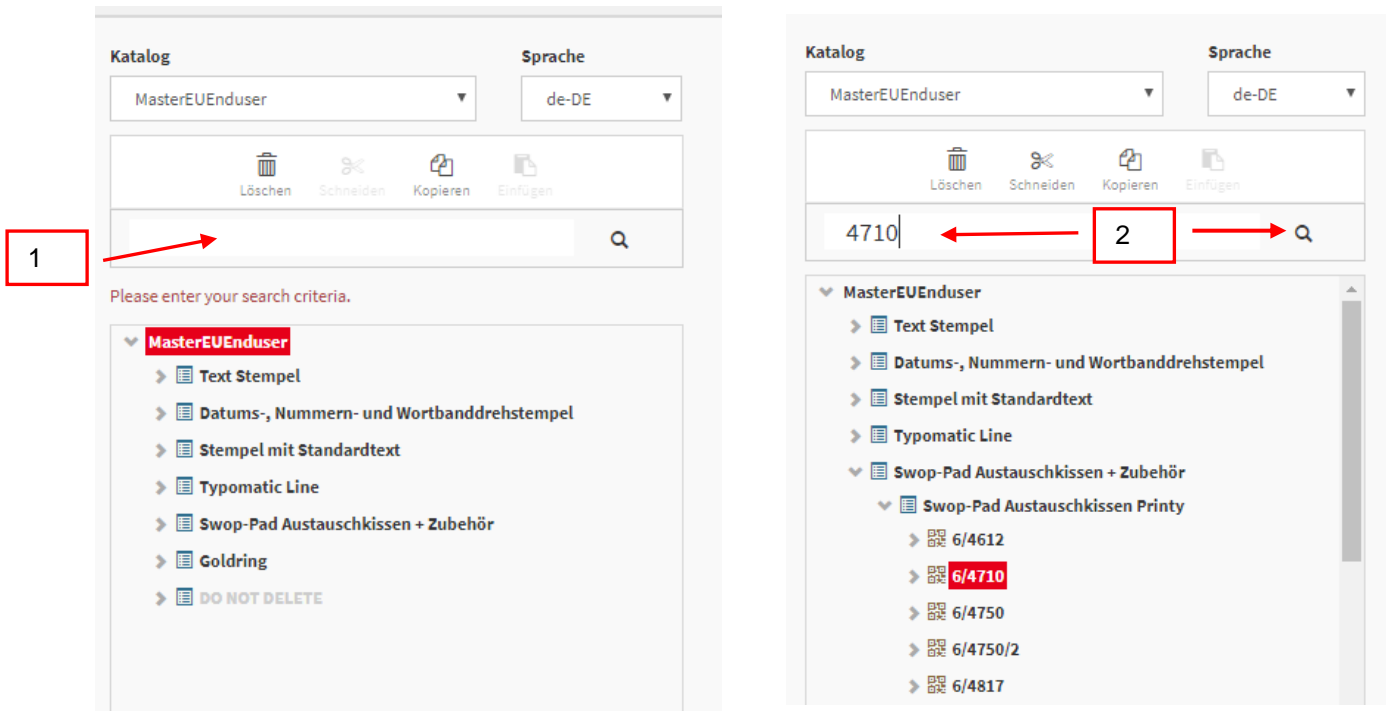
Katalog

MasterEUEnduser

Sprache

de-DE

Löschen Schneiden Kopieren Einfügen

1

Please enter your search criteria.

MasterEUEnduser
Text Stempel
Datums-, Nummern- und Wortbanddrehstempel
Stempel mit Standardtext
Typomatic Line
Swop-Pad Austauschkissen + Zubehör
Goldring
DO NOT DELETE

Katalog

MasterEUEnduser

Sprache

de-DE

Löschen Schneiden Kopieren Einfügen

4710

2

MasterEUEnduser
Text Stempel
Datums-, Nummern- und Wortbanddrehstempel
Stempel mit Standardtext
Typomatic Line
Swop-Pad Austauschkissen + Zubehör
Swop-Pad Austauschkissen Printy
6/4612
6/4710
6/4750
6/4750/2
6/4817